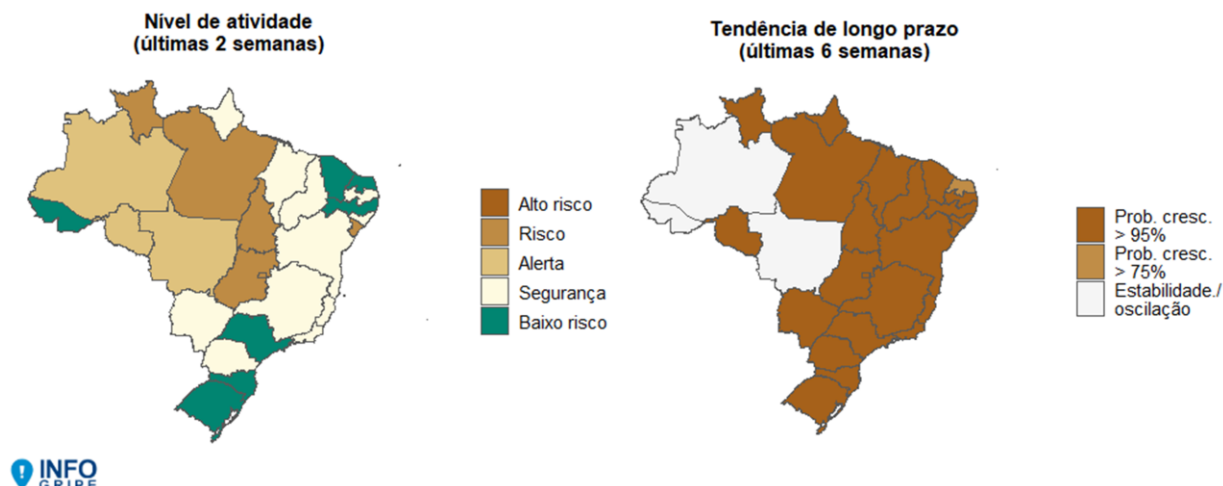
Nível de atividade
(últimas 2 semanas)

Alto risco
Risco
Alerta
Segurança
Baixo risco

Tendência de longo prazo
(últimas 6 semanas)

Prob. cresc. > 95%
Prob. cresc. > 75%
Estabilidade./ oscilação

INFO GRIPE